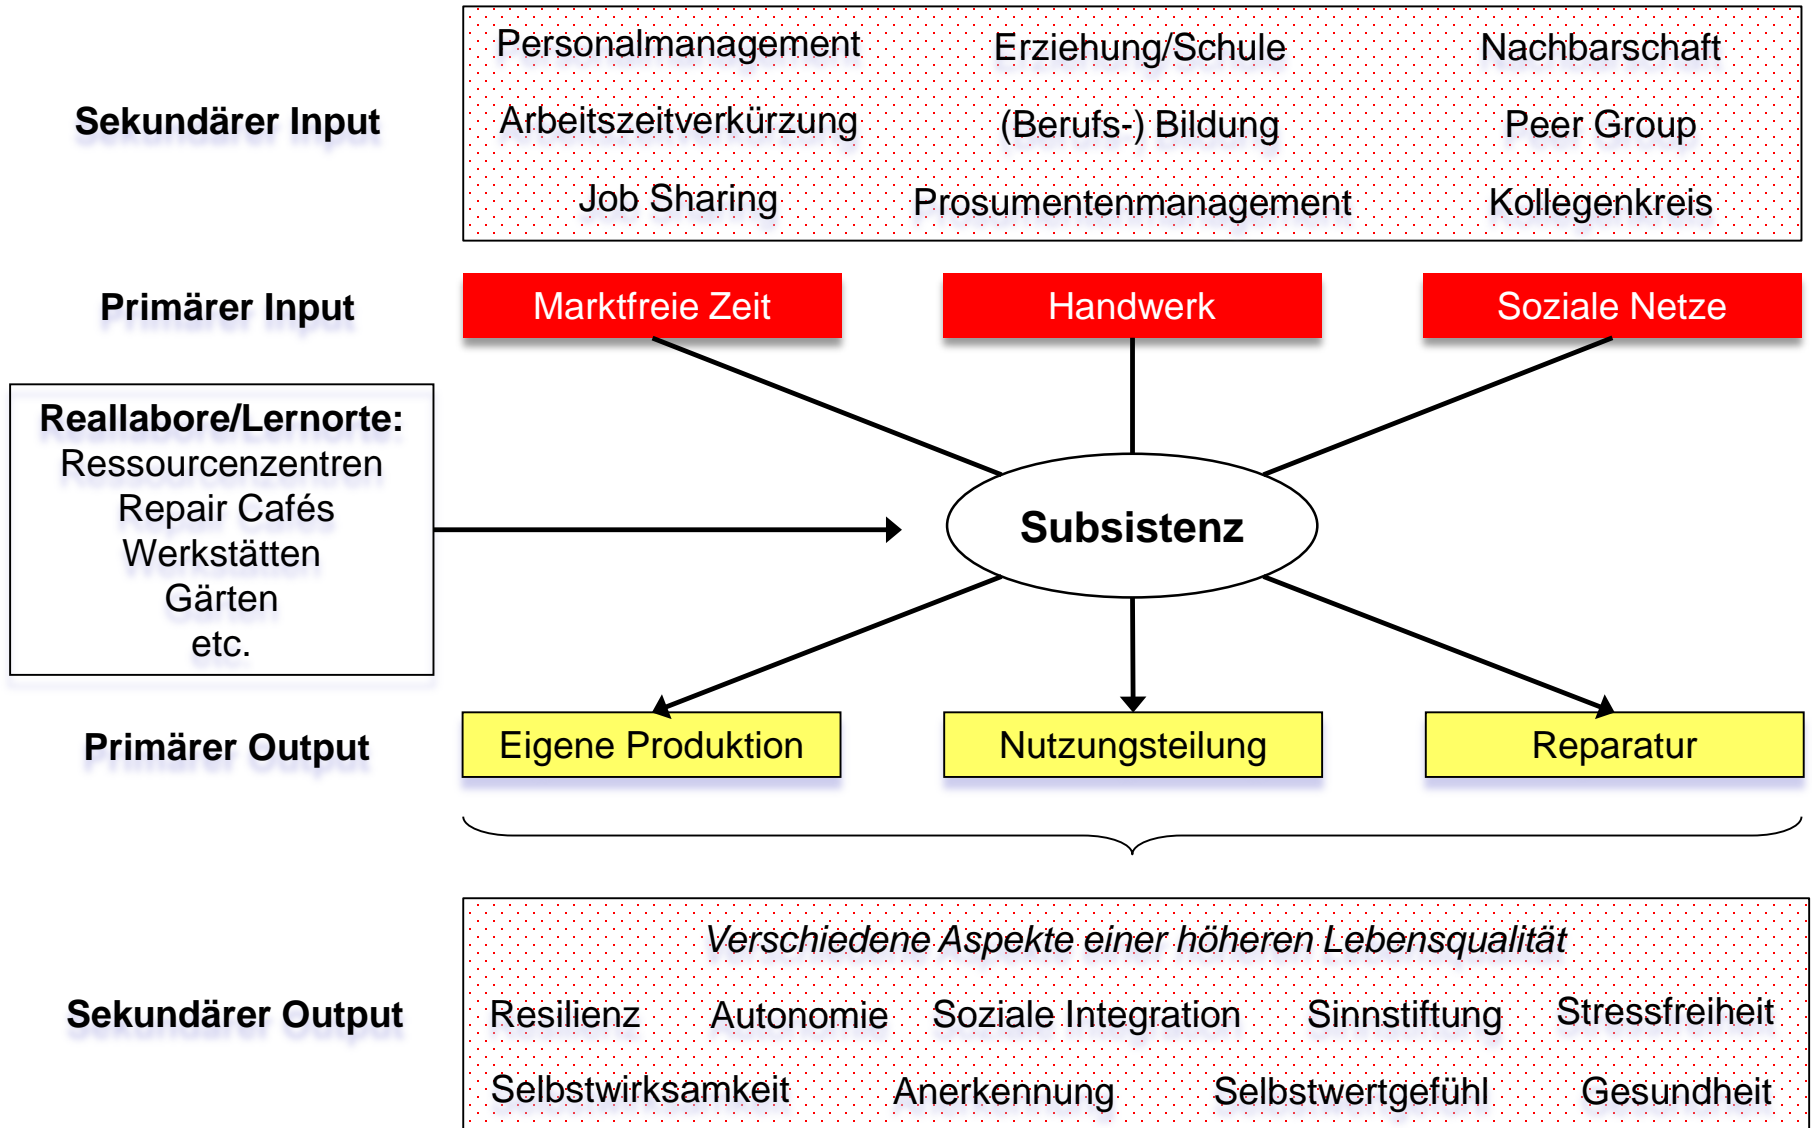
Sekundärer Input

Personalmanagement
Erziehung/Schule
Nachbarschaft
Arbeitszeitverkürzung
(Berufs-) Bildung
Peer Group
Job Sharing
Prosumentenmanagement
Kollegenkreis

Primärer Input

Marktfreie Zeit
Handwerk
Soziale Netze

Reallabore/Lernorte:
Ressourcenzentren
Repair Cafés
Werkstätten
Gärten
etc.

Subsistenz

Primärer Output

Eigene Produktion
Nutzungsteilung
Reparatur

Sekundärer Output

Verschiedene Aspekte einer höheren Lebensqualität
Resilienz
Autonomie
Soziale Integration
Sinnstiftung
Stressfreiheit
Selbstwirksamkeit
Anerkennung
Selbstwertgefühl
Gesundheit